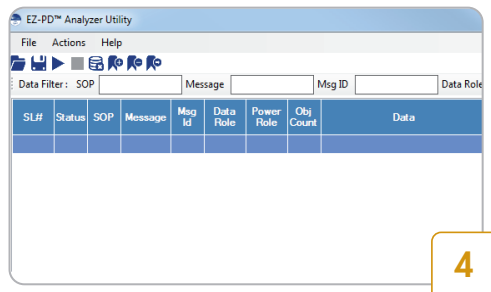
EZ-PD™ Analyzer Utility

File Actions Help

Data Filter : SOP Message Msg ID Data Role

| SL# | Status | SOP | Message | Msg Id | Data Role | Power Role | Obj Count | Data |
|---|---|---|---|---|---|---|---|---|
| | | | | | | | | |

4